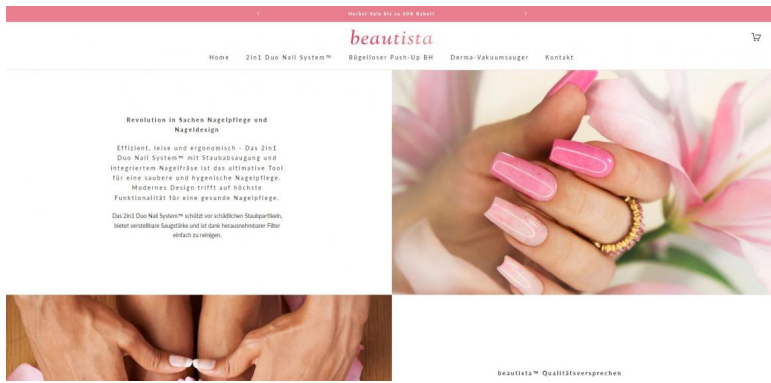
‹ Herbst-Sale bis zu 50% Rabatt ›

beautista

Home 2in1 Duo Nail System™ Bügelloser Push-Up BH Derma-Vakuumsauger Kontakt

Revolution in Sachen Nagelpflege und Nageldesign

Effizient, leise und ergonomisch - Das 2in1 Duo Nail System™ mit Staubabsaugung und integriertem Nagelfräse ist das ultimative Tool für eine saubere und hygenische Nagelpflege. Modernes Design trifft auf höchste Funktionalität für eine gesunde Nagelpflege.

Das 2in1 Duo Nail System™ schützt vor schädlichen Staubpartikeln, bietet verstellbare Saugstärke und ist dank herausnehmbarer Filter einfach zu reinigen.

beautista™ Qualitätsversprechen